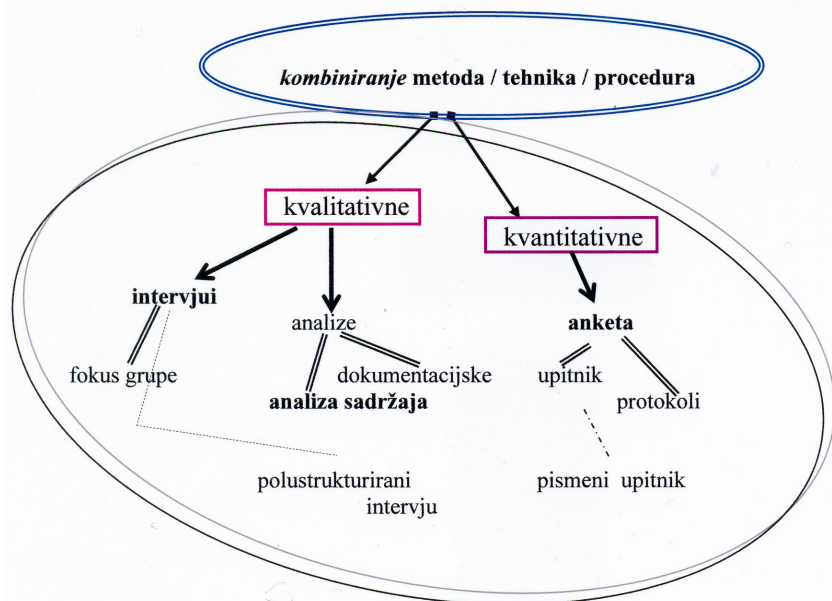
*kombiniranje* **metoda / tehnika / procedura**

kvalitativne

kvantitativne

**intervjui**

analize

**anketa**

fokus grupe

dokumentacijske

**analiza sadržaja**

upitnik

protokoli

polustrukturirani intervju

pismeni upitnik